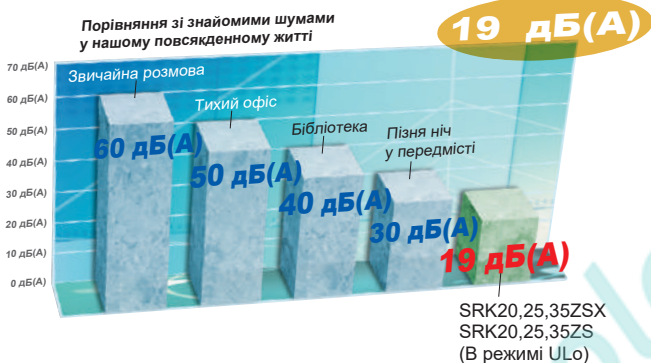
Порівняння зі знайомими шумами у нашому повсякденному житті

19 дБ(А)

70 дБ(А)
60 дБ(А)
50 дБ(А)
40 дБ(А)
30 дБ(А)
20 дБ(А)
10 дБ(А)
0 дБ(А)

Звичайна розмова
60 дБ(А)

Тихий офіс
50 дБ(А)

Бібліотека
40 дБ(А)

Пізня ніч у передмісті
30 дБ(А)

19 дБ(А)

SRK20,25,35ZSX
SRK20,25,35ZS
(В режимі ULo)